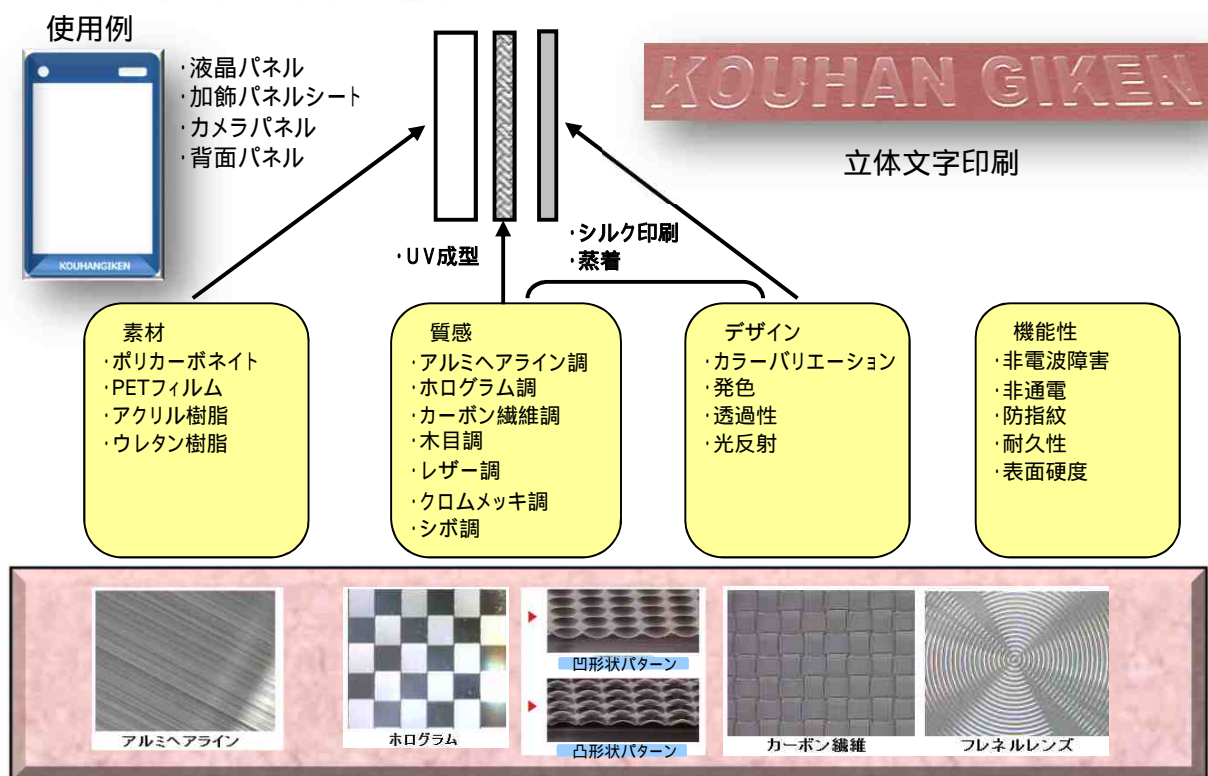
使用例

KOUHANGIKEN

・液晶パネル
・加飾パネルシート
・カメラパネル
・背面パネル

KOUHAN GIKEN

立体文字印刷

・UV成型

・シルク印刷
・蒸着

素材
・ポリカーボネイト
・PETフィルム
・アクリル樹脂
・ウレタン樹脂

質感
・アルミヘアライン調
・ホログラム調
・カーボン繊維調
・木目調
・レザー調
・クロムメッキ調
・シボ調

デザイン
・カラーバリエーション
・発色
・透過性
・光反射

機能性
・非電波障害
・非通電
・防指紋
・耐久性
・表面硬度

アルミヘアライン

ホログラム

凹形状パターン

凸形状パターン

カーボン繊維

フレネルレンズ